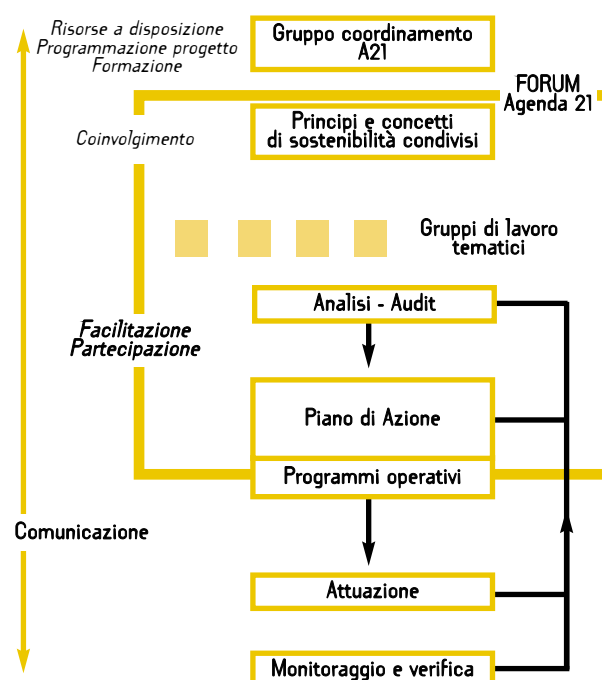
Risorse a disposizione
Programmazione progetto
Formazione

Gruppo coordinamento A21

FORUM Agenda 21

Coinvolgimento

Principi e concetti di sostenibilità condivisi

Gruppi di lavoro tematici

Analisi - Audit

Facilitazione Partecipazione

Piano di Azione

Programmi operativi

Comunicazione

Attuazione

Monitoraggio e verifica